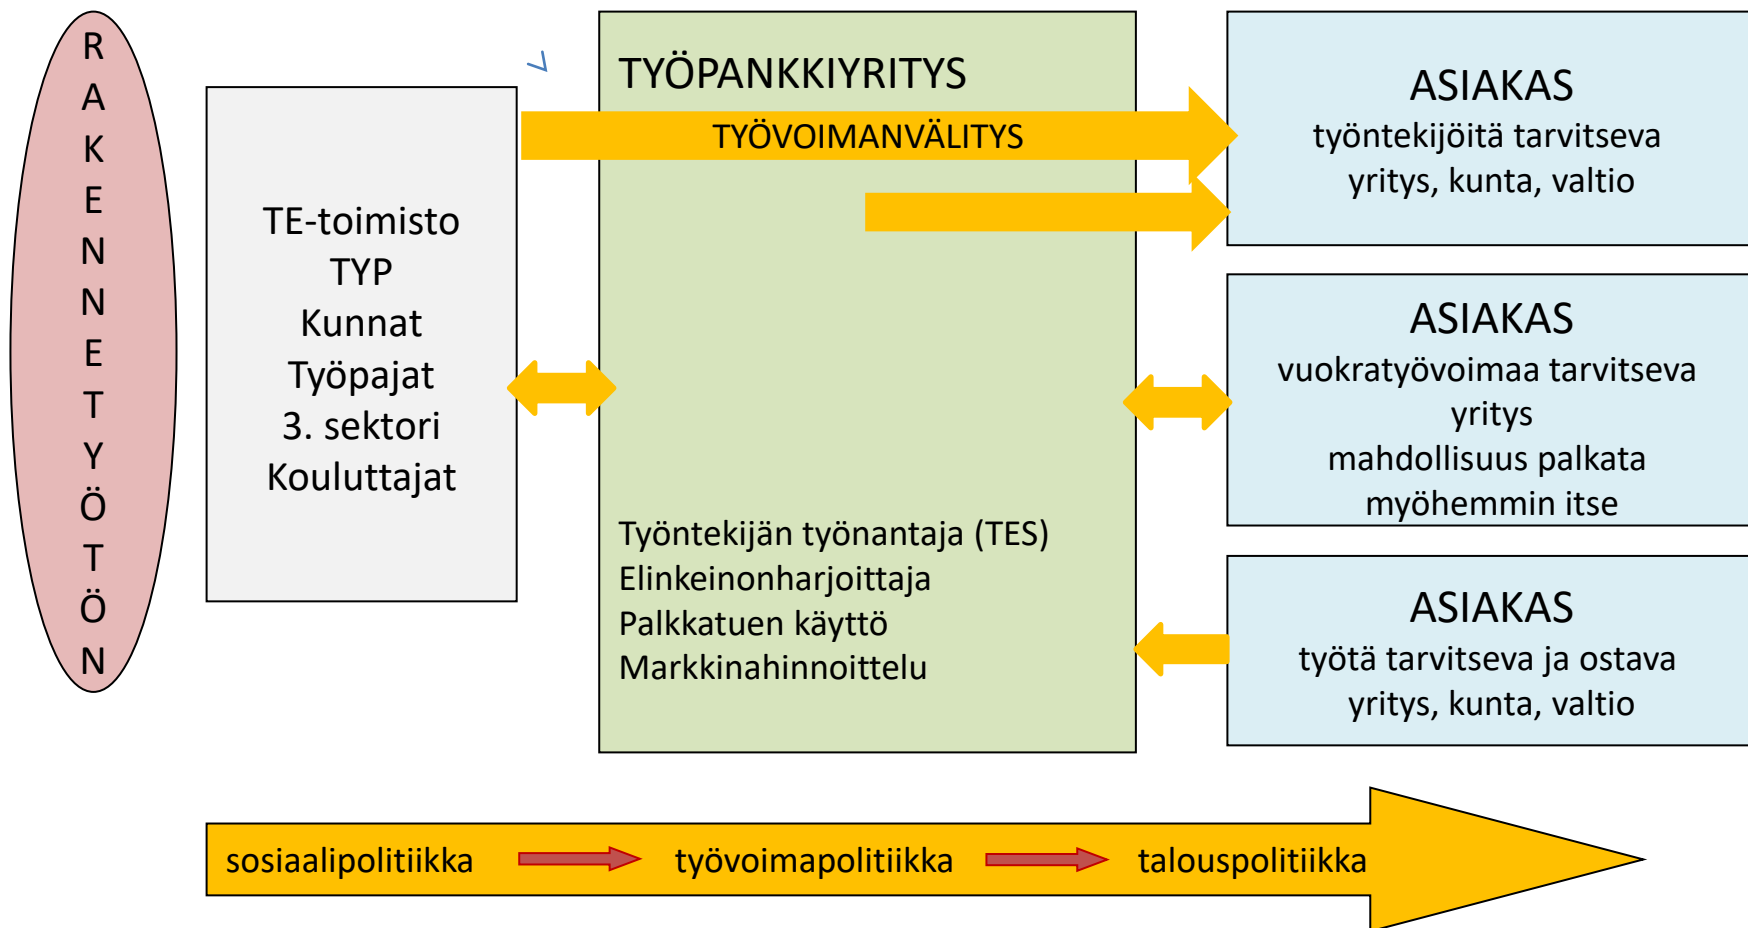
R
A
K
E
N
N
E
T
Y
Ö
T
Ö
N

TE-toimisto
TYP
Kunnat
Työpajat
3. sektori
Kouluttajat

TYÖPANKKIYRITYS

TYÖVOIMANVÄLITYS

Työntekijän työnantaja (TES)
Elinkeinonharjoittaja
Palkkatuen käyttö
Markkinahinnoittelu

ASIAKAS
työntekijöitä tarvitseva
yritys, kunta, valtio

ASIAKAS
vuokratyövoimaa tarvitseva
yritys
mahdollisuus palkata
myöhemmin itse

ASIAKAS
työtä tarvitseva ja ostava
yritys, kunta, valtio

sosiaalipolitiikka työvoimapolitiikka talouspolitiikka